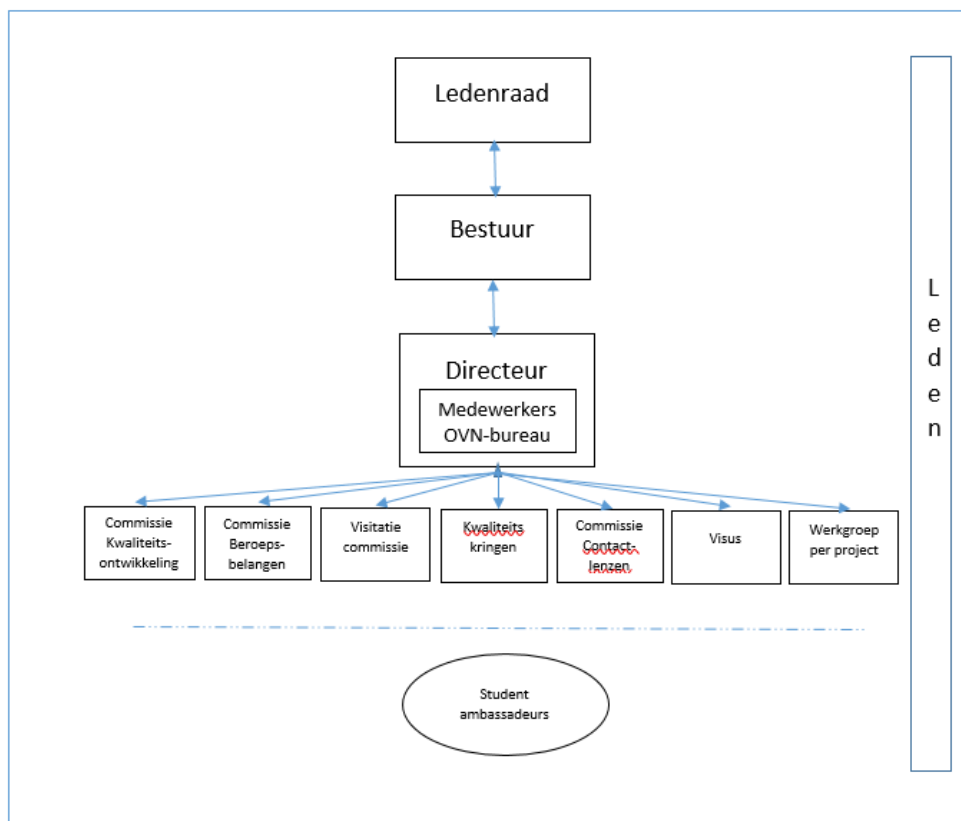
Ledenraad

Bestuur

Directeur

Medewerkers OVN-bureau

Commissie Kwaliteitsontwikkeling

Commissie Beroepsbelangen

Visitatie commissie

Kwaliteits kringen

Commissie Contactlenzen

Visus

Werkgroep per project

Student ambassadeurs

L e d e n